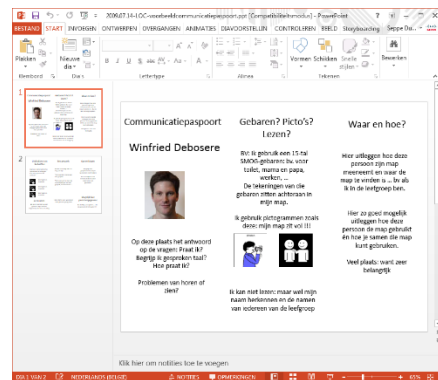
2016.07.14 - LOC-voorbeeldcommunicatiepaspoort.ppt [Compatibiliteitsmodus] - PowerPoint

BESTAND START INVOEGEN ONTWERPEN OVERGANGEN ANIMATIES DIAVOORSTELLING CONTROLEREN BEELD Storyboarding Seppe Du...

Plakken Nieuwe dia Klembord Dia's Lettertype Alinea Vormen Schikken Snelle stijlen Bewerken

1
2

Communicatiepaspoort

Winfried Debosere

Op deze plaats het antwoord op de vragen: Praat ik? Begrijp ik gesproken taal? Hoe praat ik?

Problemen van horen of zien?

Gebaren? Picto's? Lezen?

BV: Ik gebruik een 15-tal SMOG-gebaren bv. voor toilet, mama en papa, werken, ... De tekeningen van de gebaren zitten achteraan in mijn map.

Ik gebruik pictogrammen zoals deze: mijn map zit vol !!!

Ik kan niet lezen: maar wel mijn naam herkennen en de namen van iedereen van de leefgroep

Waar en hoe?

Hier uitleggen hoe deze persoon zijn map meeneemt en waar de map te vinden is ... bv. als ik in de leefgroep ben.

Hier zo goed mogelijk uitleggen hoe deze persoon de map gebruikt en hoe je samen die map kunt gebruiken.

Veel plaats: want zeer belangrijk

Klik hier om notities toe te voegen

DIA 1 VAN 2 NEDERLANDS (BELGIË) NOTITIES OPMERKINGEN 65%